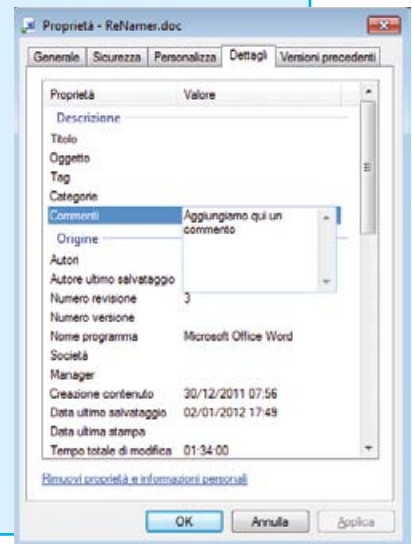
Proprietà - ReNamer.doc

Generale | Sicurezza | Personalizza | Dettagli | Versioni precedenti

| Proprietà | Valore |
|---|---|
| Descrizione | |
| Titolo | |
| Oggetto | |
| Tag | |
| Categorie | |
| Commenti | Aggiungiamo qui un commento |
| Origine | |
| Autori | |
| Autore ultimo salvataggio | |
| Numero revisione | 3 |
| Numero versione | |
| Nome programma | Microsoft Office Word |
| Società | |
| Manager | |
| Creazione contenuto | 30/12/2011 07:56 |
| Data ultimo salvataggio | 02/01/2012 17:49 |
| Data ultima stampa | |
| Tempo totale di modifica | 01:34:00 |

Rimuovi proprietà e informazioni personali

OK | Annulla | Applica